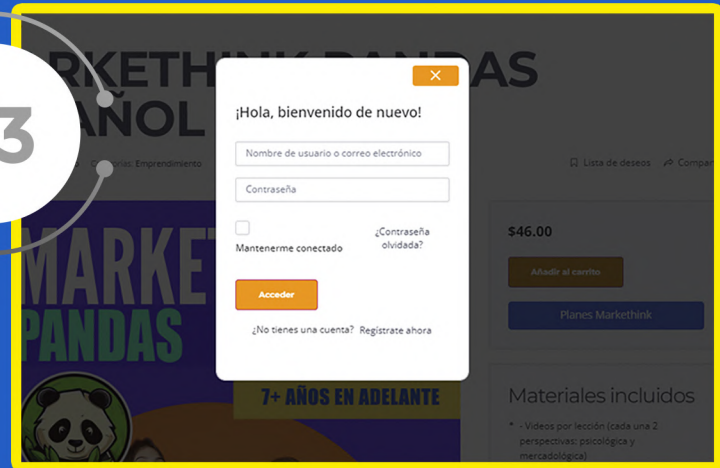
3

RKETHINK PANDAS
AÑOL

Categorías: Emprendimiento

Lista de deseos Compar

¡Hola, bienvenido de nuevo!

Nombre de usuario o correo electrónico

Contraseña

Mantenerme conectado

¿Contraseña olvidada?

Acceder

¿No tienes una cuenta? Regístrate ahora

$46.00

Añadir al carrito

Planes Markethink

MARKET
PANDAS

7+ AÑOS EN ADELANTE

Materiales incluidos

- Videos por lección (cada una 2 perspectivas: psicológica y mercadológica)